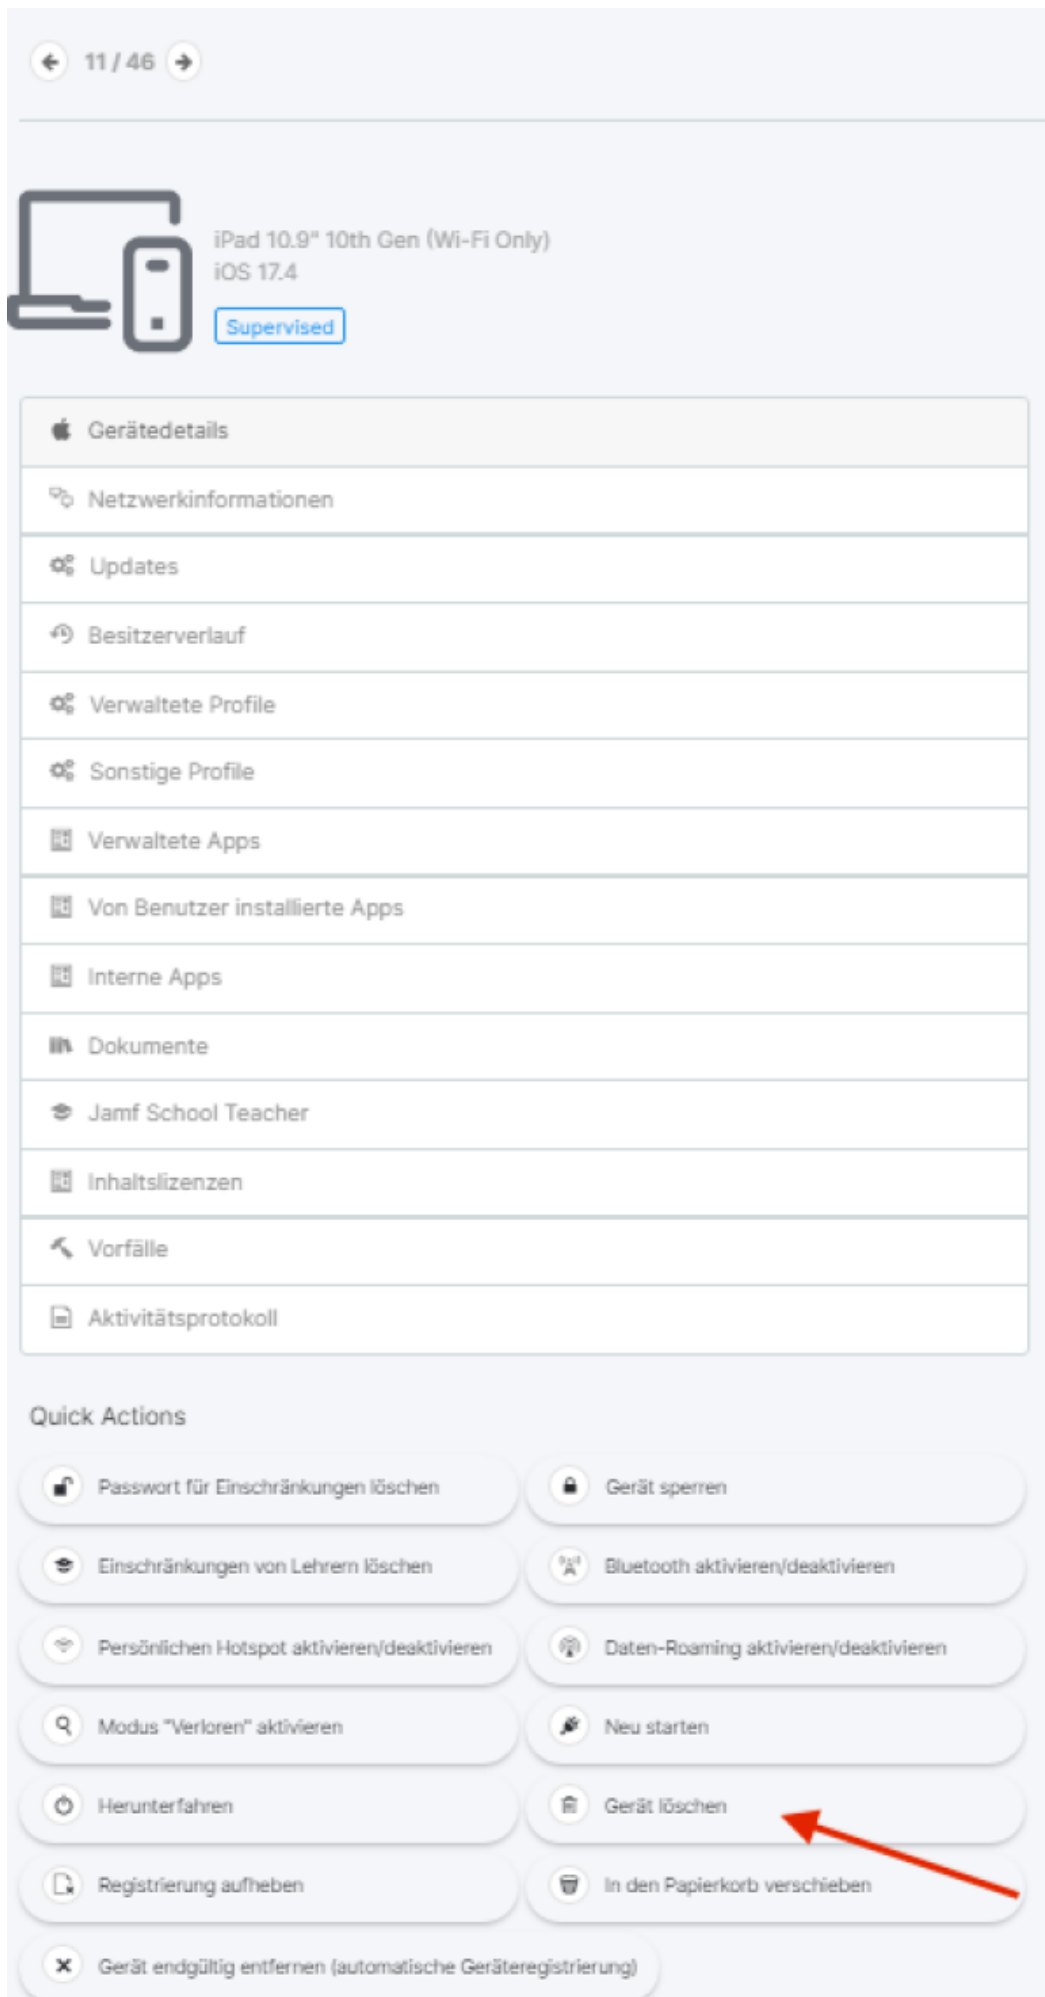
11 / 46

iPad 10.9" 10th Gen (Wi-Fi Only)
iOS 17.4
Supervised

Gerätedetails

Netzwerkinformationen

Updates

Besitzerverlauf

Verwaltete Profile

Sonstige Profile

Verwaltete Apps

Von Benutzer installierte Apps

Interne Apps

Dokumente

Jamf School Teacher

Inhaltslizenzen

Vorfälle

Aktivitätsprotokoll

Quick Actions

Passwort für Einschränkungen löschen

Gerät sperren

Einschränkungen von Lehrern löschen

Bluetooth aktivieren/deaktivieren

Persönlichen Hotspot aktivieren/deaktivieren

Daten-Roaming aktivieren/deaktivieren

Modus "Verloren" aktivieren

Neu starten

Herunterfahren

Gerät löschen

Registrierung aufheben

In den Papierkorb verschieben

Gerät endgültig entfernen (automatische Geräteregistrierung)